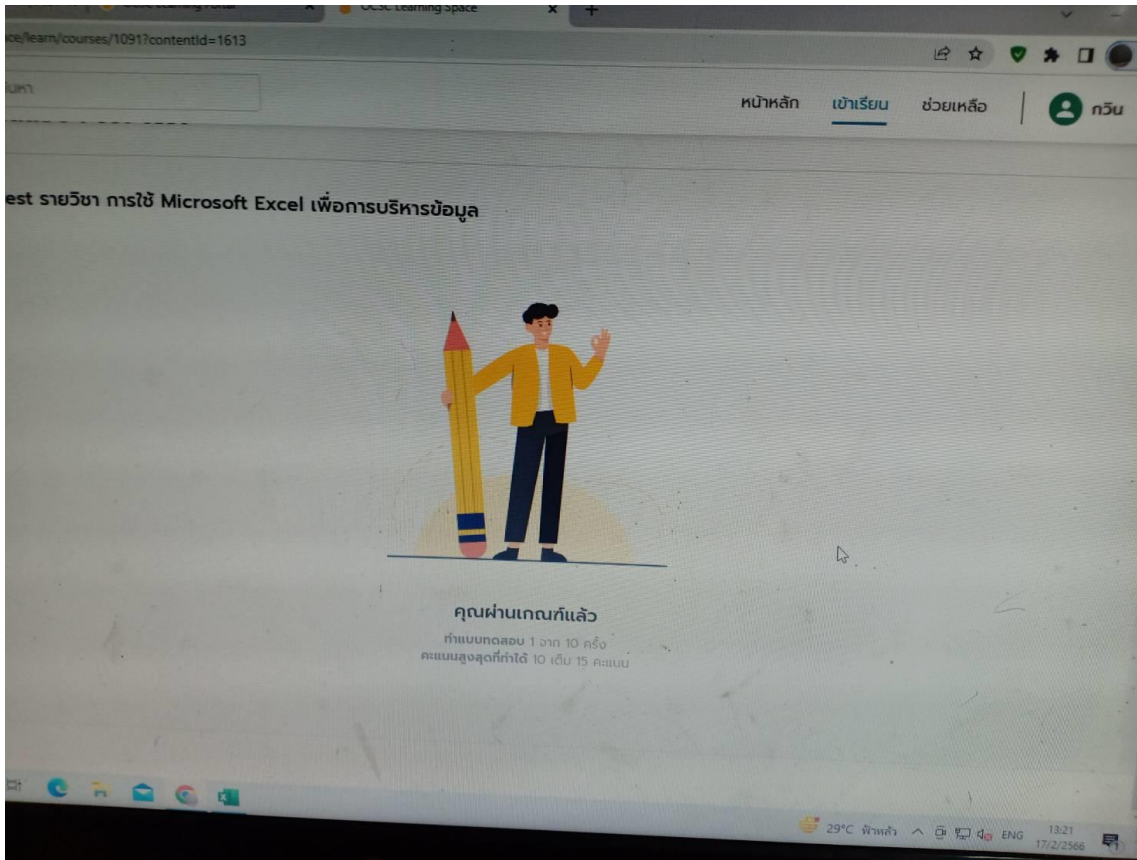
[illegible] Learning Portal ×
OCSC Learning Space ×
ce/learn/courses/1091?contentId=1613
ค้นหา
หน้าหลัก เข้าเรียน ช่วยเหลือ กวิน
est รายวิชา การใช้ Microsoft Excel เพื่อการบริหารข้อมูล
คุณผ่านเกณฑ์แล้ว
ทำแบบทดสอบ 1 จาก 10 ครั้ง
คะแนนสูงสุดที่ทำได้ 10 เต็ม 15 คะแนน
29°C ฟ้าหลัว ENG 13:21 17/2/2566